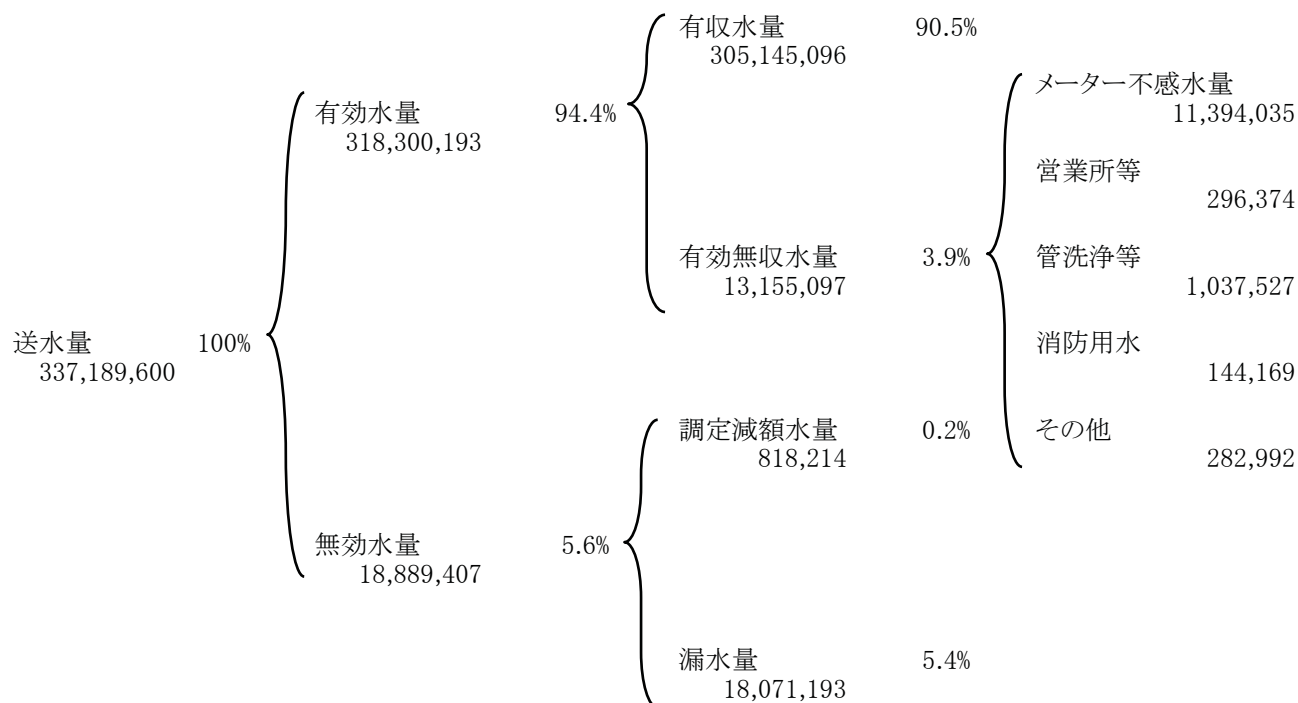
送水量 100%
337,189,600

有効水量 94.4%
318,300,193

有収水量 90.5%
305,145,096

有効無収水量 3.9%
13,155,097

メーター不感水量
11,394,035

営業所等
296,374

管洗浄等
1,037,527

消防用水
144,169

その他
282,992

無効水量 5.6%
18,889,407

調定減額水量 0.2%
818,214

漏水量 5.4%
18,071,193